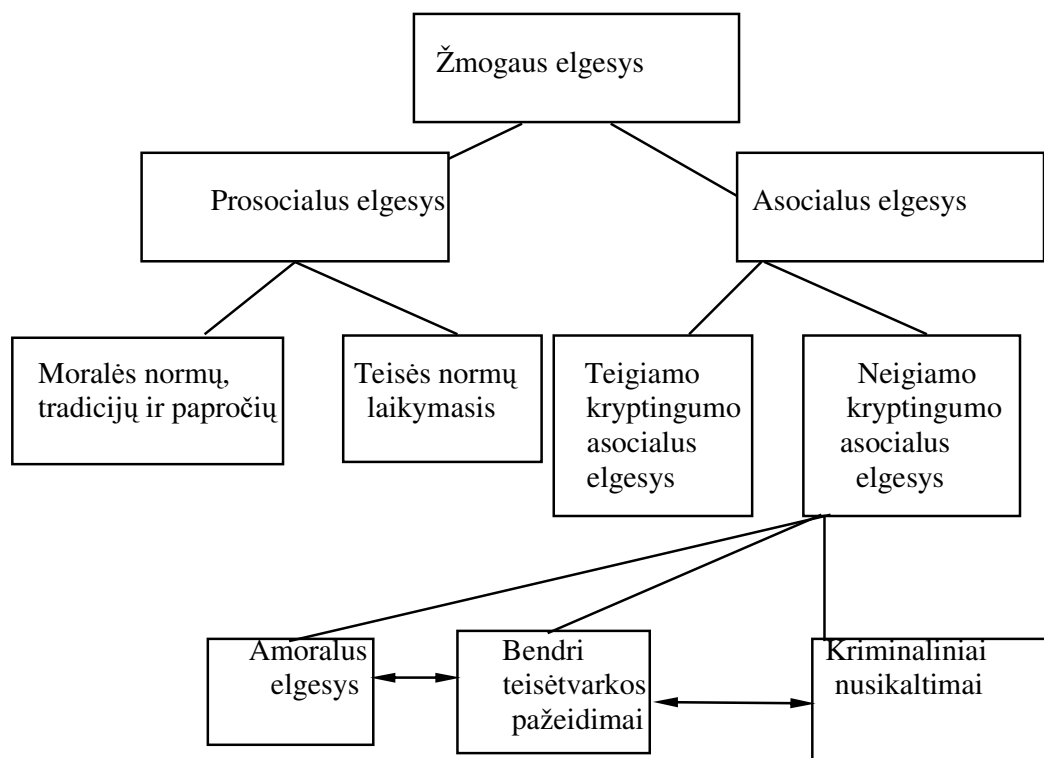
Žmogaus elgesys

Prosocialus elgesys

Asocialus elgesys

Moralės normų, tradicijų ir papročių

Teisės normų laikymasis

Teigiamo kryptingumo asocialus elgesys

Neigiamo kryptingumo asocialus elgesys

Amoralus elgesys

Bendri teisėtvarkos pažeidimai

Kriminaliniai nusikaltimai